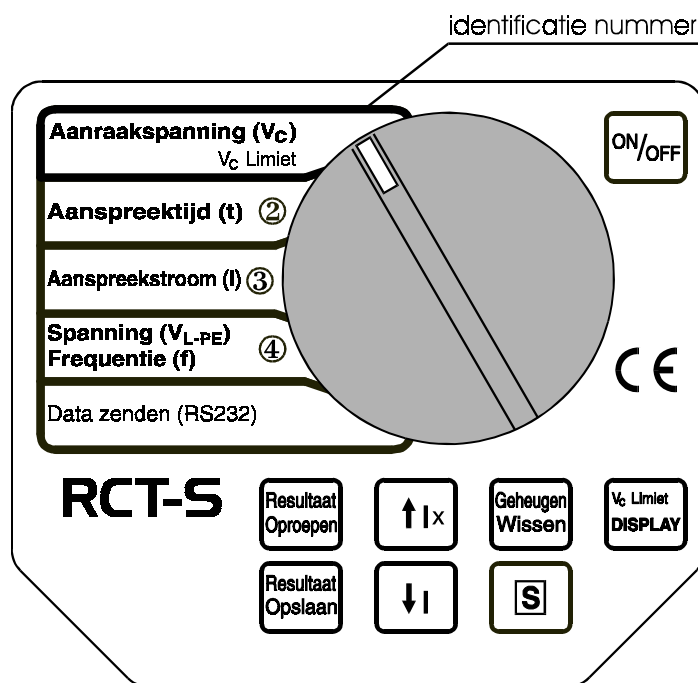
identificatie nummer

Aanraakspanning ($V_C$)
$V_C$ Limiet

Aanspreektijd (t) ②

Aanspreekstroom (I) ③

Spanning ($V_{L-PE}$)
Frequentie (f) ④

Data zenden (RS232)

ON/OFF

CE

RCT-S

Resultaat Oproepen

↑I x

Geheugen Wissen

$V_C$ Limiet DISPLAY

Resultaat Opslaan

↓I

S